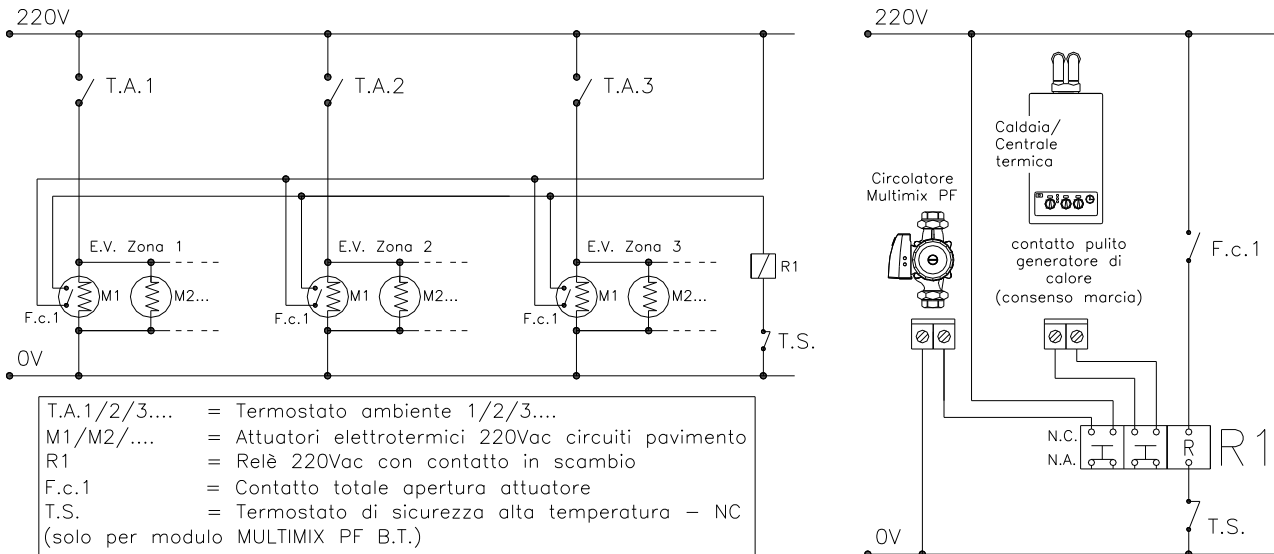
220V

T.A.1

T.A.2

T.A.3

E.V. Zona 1

E.V. Zona 2

E.V. Zona 3

M1

M2...

M1

M2...

M1

M2...

F.c.1

F.c.1

F.c.1

R1

T.S.

0V

| T.A.1/2/3.... | = Termostato ambiente 1/2/3.... |
|---|---|
| M1/M2/.... | = Attuatori elettrotermici 220Vac circuiti pavimento |
| R1 | = Relè 220Vac con contatto in scambio |
| F.c.1 | = Contatto totale apertura attuatore |
| T.S. | = Termostato di sicurezza alta temperatura – NC |

(solo per modulo MULTIMIX PF B.T.)

220V

Caldaia/ Centrale termica

Circolatore Multimix PF

contatto pulito generatore di calore (consenso marcia)

F.c.1

N.C.

N.A.

R

R1

T.S.

0V